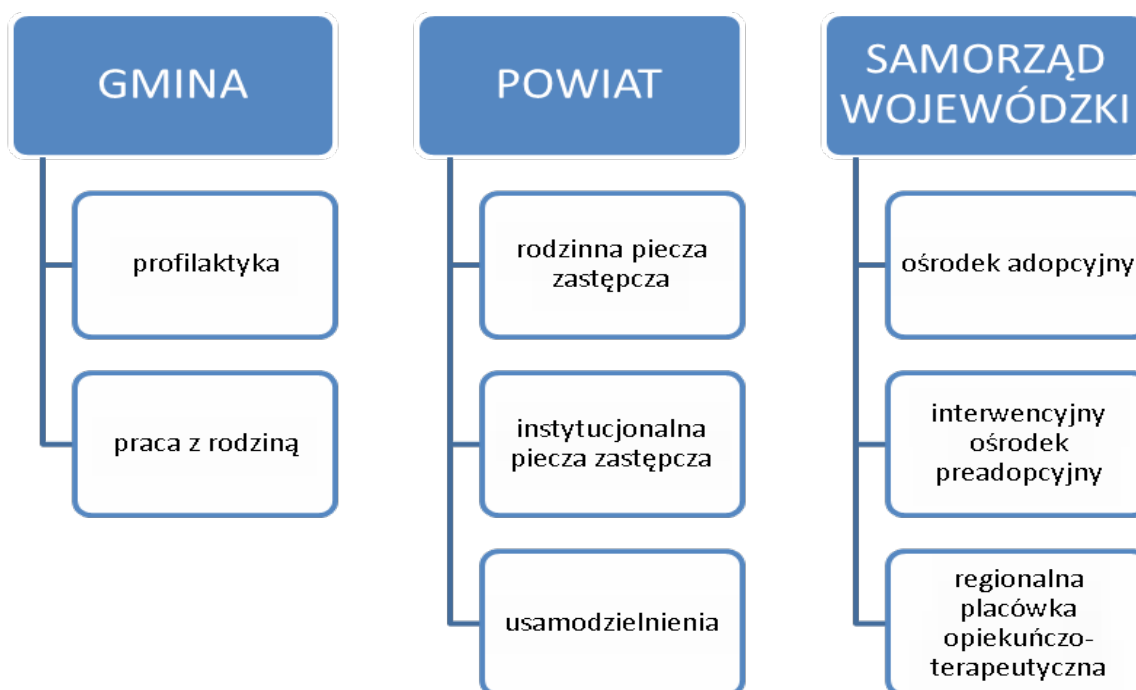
GMINA

profilaktyka

praca z rodziną

POWIAT

rodzinna piecza zastępcza

instytucjonalna piecza zastępcza

usamodzielnienia

SAMORZĄD WOJEWÓDZKI

ośrodek adopcyjny

interwencyjny ośrodek preadopcyjny

regionalna placówka opiekuńczo-terapeutyczna